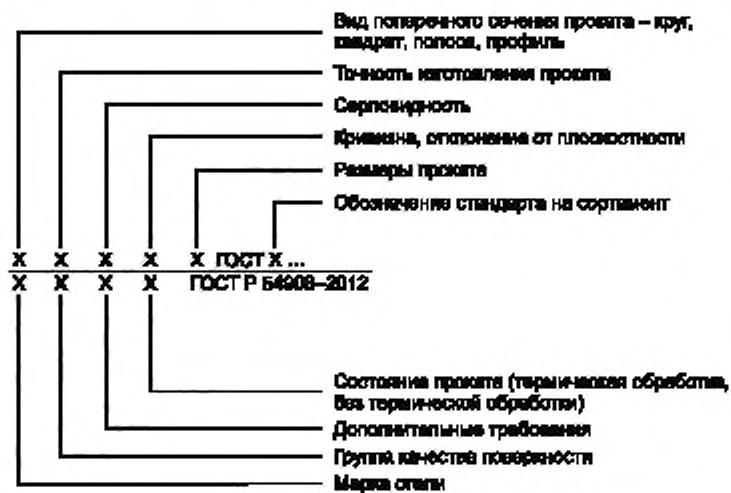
Вид поперечного сечения проката – круг, квадрат, полоса, профиль

Точность изготовления проката

Серповидность

Кривизна, отклонение от плоскостности

Размеры проката

Обозначение стандарта на сортамент

$\frac{\text{X X X X X ГОСТ X ...}}{\text{X X X X ГОСТ Р 54908–2012}}$

Состояние проката (термическая обработка, без термической обработки)

Дополнительные требования

Группа качества поверхности

Марка стали